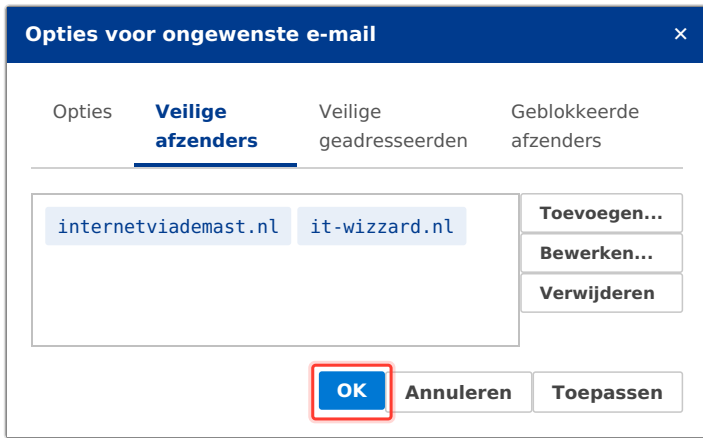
Opties voor ongewenste e-mail ×

Opties
Veilige afzenders
Veilige geadresseerden
Geblokkeerde afzenders

internetviademast.nl
it-wizzard.nl

Toevoegen...
Bewerken...
Verwijderen

OK
Annuleren
Toepassen